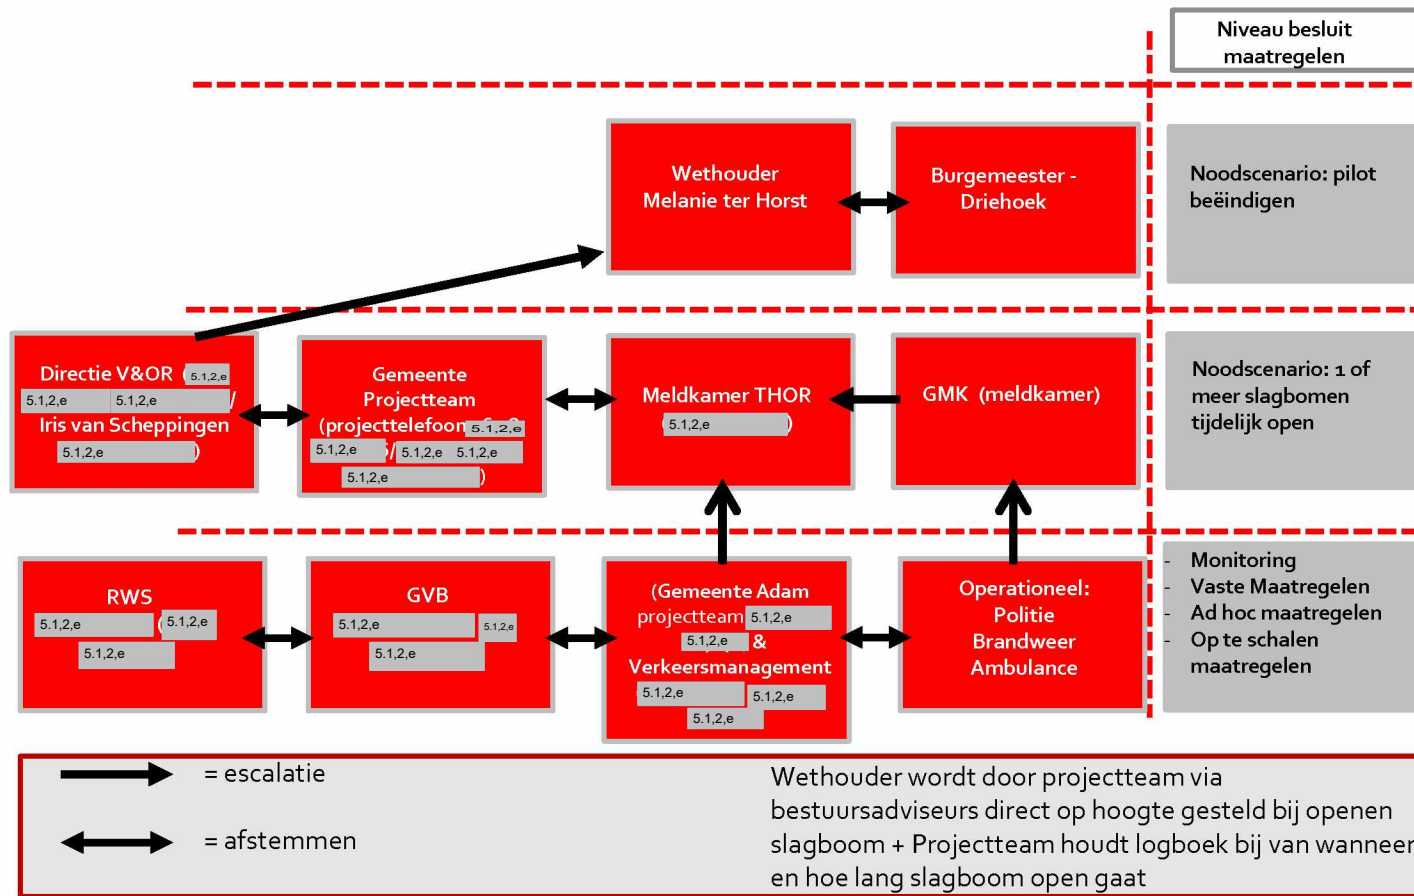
Niveau besluit maatregelen

Wethouder
Melanie ter Horst

Burgemeester - Driehoek

Noodscenario: pilot beëindigen

Directie V&OR (5.1,2,e
5.1,2,e 5.1,2,e /
Iris van Scheppingen
5.1,2,e)

Gemeente
Projectteam
(projecttelefoon 5.1,2,e
5.1,2,e / 5.1,2,e 5.1,2,e
5.1,2,e)

Meldkamer THOR
(5.1,2,e)

GMK (meldkamer)

Noodscenario: 1 of meer slagbomen tijdelijk open

RWS
5.1,2,e (5.1,2,e
5.1,2,e

GVB
5.1,2,e 5.1,2,e
5.1,2,e

(Gemeente Adam
projectteam 5.1,2,e
5.1,2,e &
Verkeersmanagement
5.1,2,e 5.1,2,e
5.1,2,e

Operationeel:
Politie
Brandweer
Ambulance

- Monitoring
- Vaste Maatregelen
- Ad hoc maatregelen
- Op te schalen maatregelen

= escalatie

= afstemmen

Wethouder wordt door projectteam via bestuursadviseurs direct op hoogte gesteld bij openen slagboom + Projectteam houdt logboek bij van wanneer en hoe lang slagboom open gaat